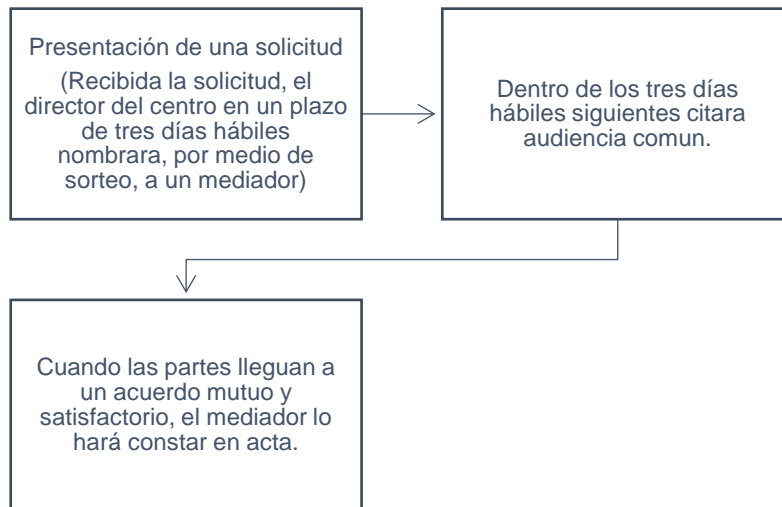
Presentación de una solicitud
(Recibida la solicitud, el director del centro en un plazo de tres días hábiles nombrara, por medio de sorteo, a un mediador)

Dentro de los tres días hábiles siguientes citara audiencia comun.

Cuando las partes lleguan a un acuerdo mutuo y satisfactorio, el mediador lo hará constar en acta.